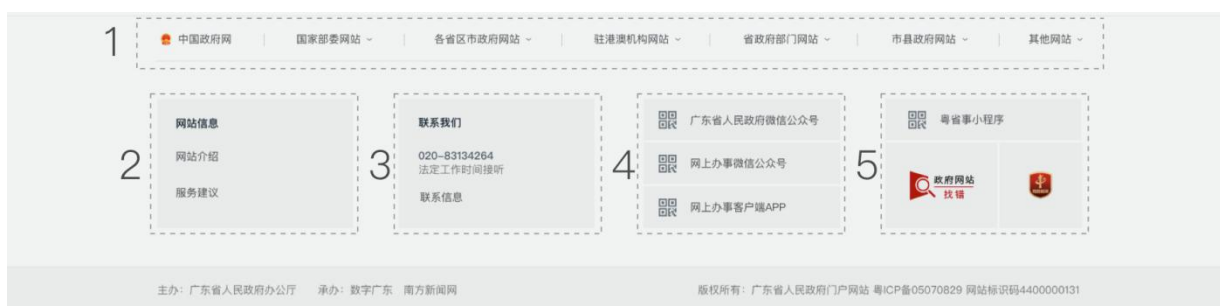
1

中国政府网 | 国家部委网站 | 各省区市政府网站 | 驻港澳机构网站 | 省政府部门网站 | 市县政府网站 | 其他网站

2

网站信息

网站介绍

服务建议

3

联系我们

020-83134264
法定工作时间接听

联系信息

4

广东省人民政府微信公众号

网上办事微信公众号

网上办事客户端APP

5

粤省事小程序

政府网站 找错

主办：广东省人民政府办公厅 承办：数字广东 南方新闻网

版权所有：广东省人民政府门户网站 粤ICP备05070829 网站标识码4400000131